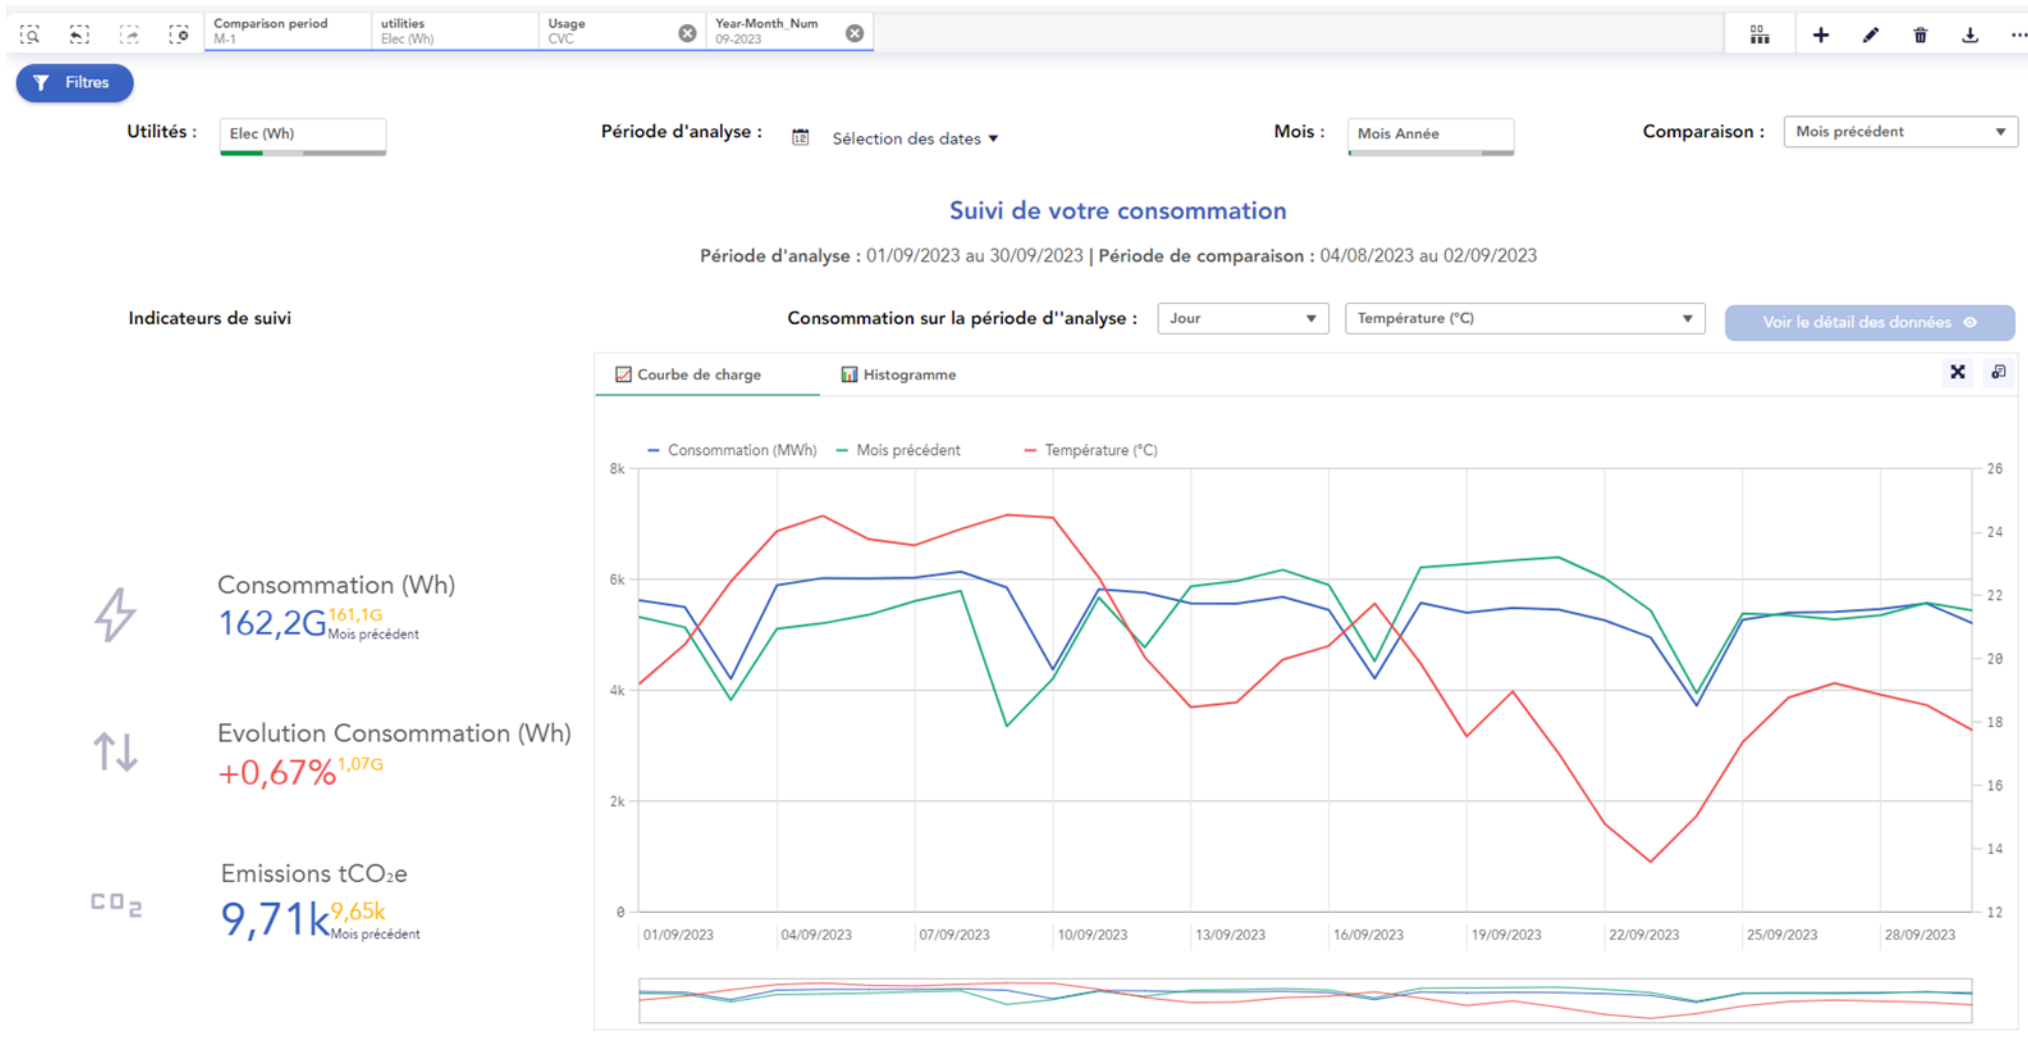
Comparison period
M-1

utilities
Elec (Wh)

Usage
CVC

Year-Month_Num
09-2023

Filtres

Utilités : Elec (Wh)

Période d'analyse : Sélection des dates

Mois : Mois Année

Comparaison : Mois précédent

Suivi de votre consommation

Période d'analyse : 01/09/2023 au 30/09/2023 | Période de comparaison : 04/08/2023 au 02/09/2023

Indicateurs de suivi

Consommation sur la période d''analyse : Jour Température (°C) Voir le détail des données

Courbe de charge Histogramme

Consommation (MWh) Mois précédent Température (°C)

8k 6k 4k 2k 0

26 24 22 20 18 16 14 12

01/09/2023 04/09/2023 07/09/2023 10/09/2023 13/09/2023 16/09/2023 19/09/2023 22/09/2023 25/09/2023 28/09/2023

Consommation (Wh)
162,2G 161,1G Mois précédent

Evolution Consommation (Wh)
+0,67% 1,07G

$CO_2$

Emissions $tCO_2e$
9,71k 9,65k Mois précédent